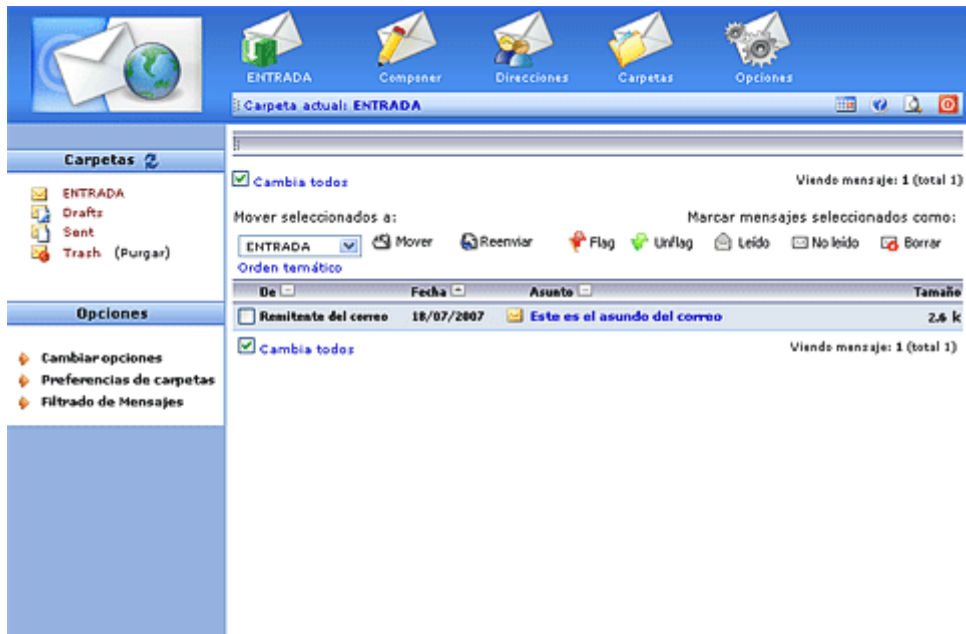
ENTRADA
Componer
Direcciones
Carpetas
Opciones

Carpeta actual: ENTRADA

Carpetas

ENTRADA
Drafts
Sent
Trash (Purgar)

Opciones

Cambiar opciones
Preferencias de carpetas
Filtrado de Mensajes

Cambia todos

Viendo mensaje: 1 (total 1)

Mover seleccionados a:

Marcar mensajes seleccionados como:

ENTRADA

Mover

Reenviar

Flag

Unflag

Leído

No leído

Borrar

Orden temático

| De | Fecha | Asunto | Tamaño |
|---|---|---|---|
| Remitente del correo | 18/07/2007 | Este es el asundo del correo | 2.6 k |

Cambia todos

Viendo mensaje: 1 (total 1)